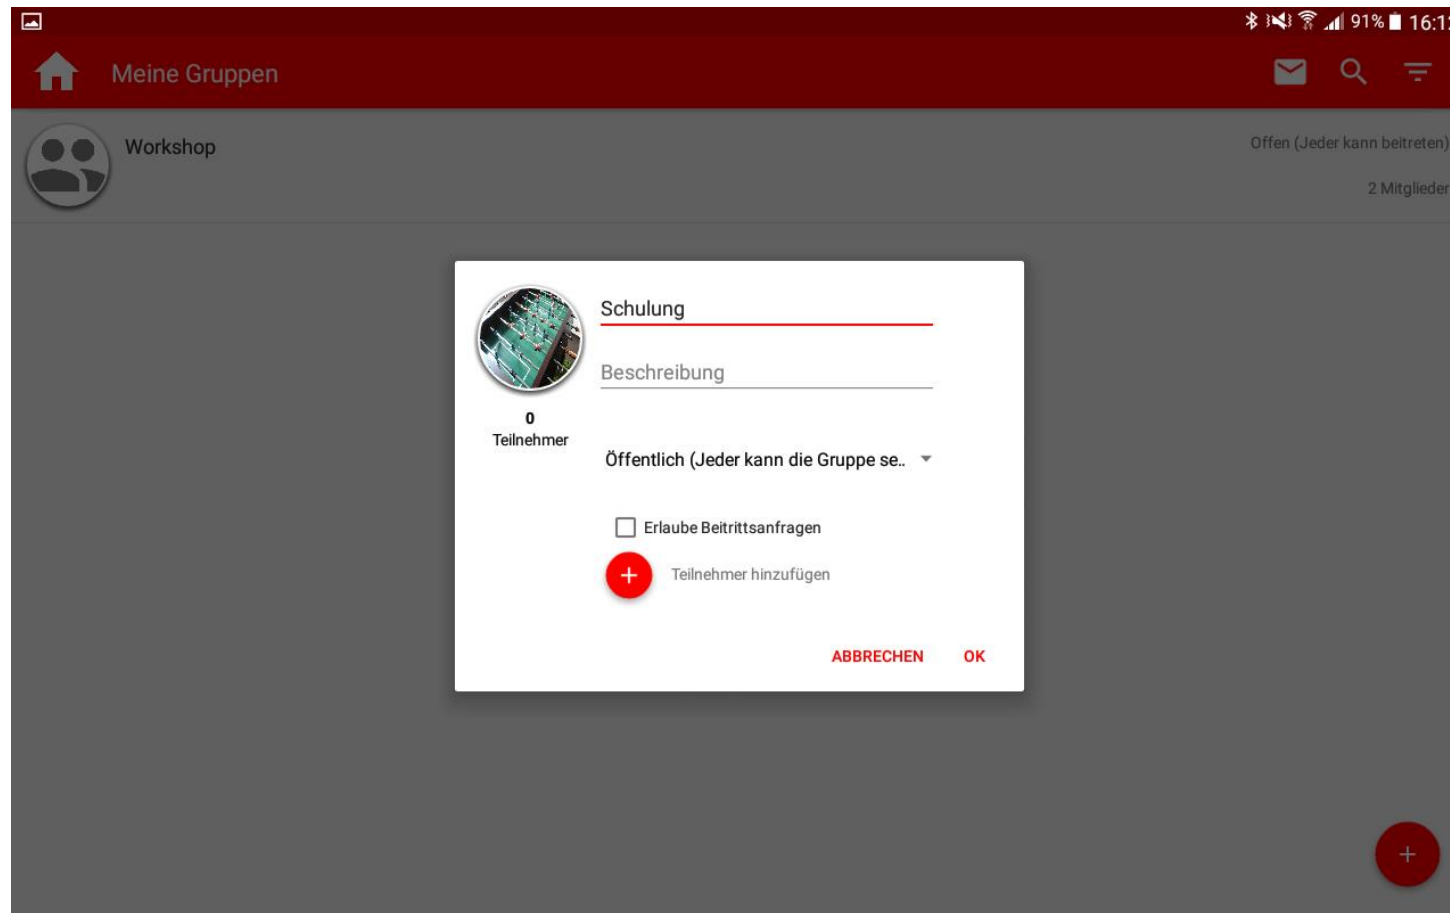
91% 16:1

Meine Gruppen

Workshop

Offen (Jeder kann beitreten)

2 Mitglieder

Schulung

Beschreibung

0
Teilnehmer

Öffentlich (Jeder kann die Gruppe se..

Erlaube Beitrittsanfragen

+ Teilnehmer hinzufügen

ABBRECHEN OK

+